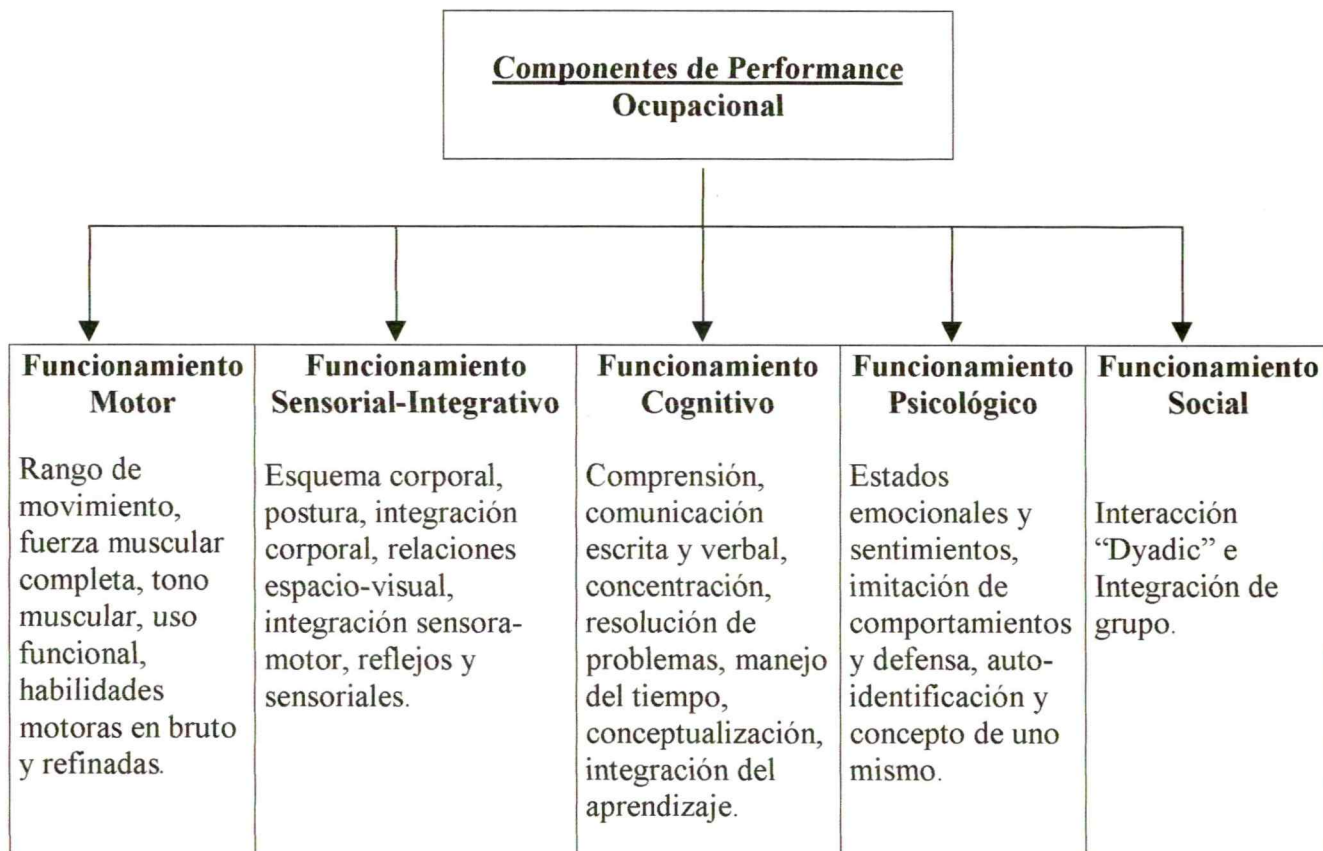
Componentes de Performance Ocupacional

| Funcionamiento Motor | Funcionamiento Sensorial-Integrativo | Funcionamiento Cognitivo | Funcionamiento Psicológico | Funcionamiento Social |
|---|---|---|---|---|
| Rango de movimiento, fuerza muscular completa, tono muscular, uso funcional, habilidades motoras en bruto y refinadas. | Esquema corporal, postura, integración corporal, relaciones espacio-visual, integración sensora-motor, reflejos y sensoriales. | Comprensión, comunicación escrita y verbal, concentración, resolución de problemas, manejo del tiempo, conceptualización, integración del aprendizaje. | Estados emocionales y sentimientos, imitación de comportamientos y defensa, auto-identificación y concepto de uno mismo. | Interacción "Dyadic" e Integración de grupo. |